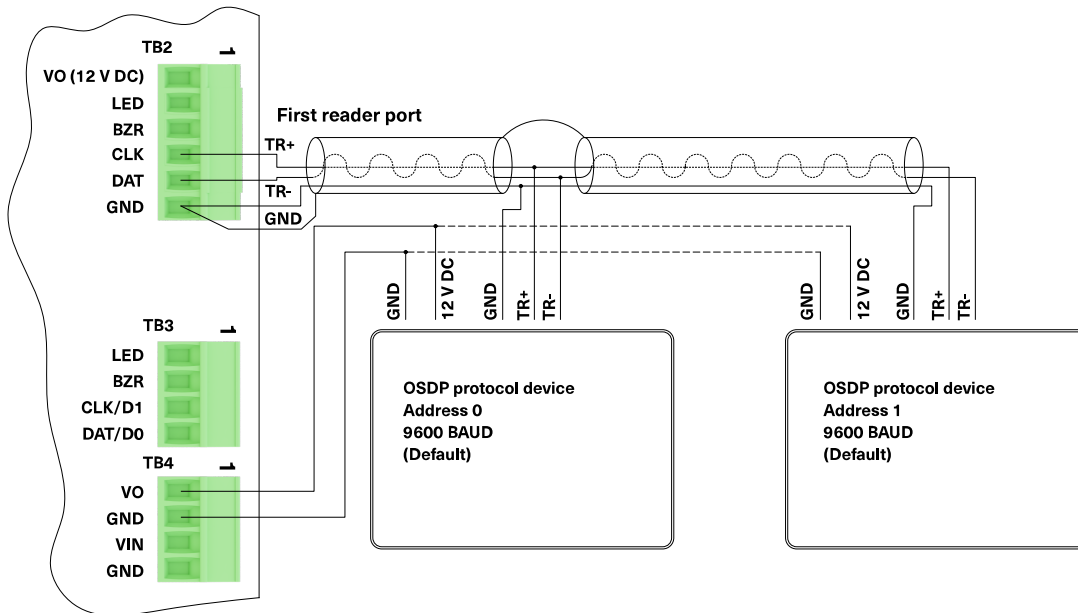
TB2
1
VO (12 V DC)
LED
BZR
CLK
DAT
GND

First reader port
TR+
TR-
GND

GND
12 V DC
GND
TR+
TR-

GND
12 V DC
GND
TR+
TR-

TB3
1
LED
BZR
CLK/D1
DAT/D0

TB4
1
VO
GND
VIN
GND

OSDP protocol device
Address 0
9600 BAUD
(Default)

OSDP protocol device
Address 1
9600 BAUD
(Default)